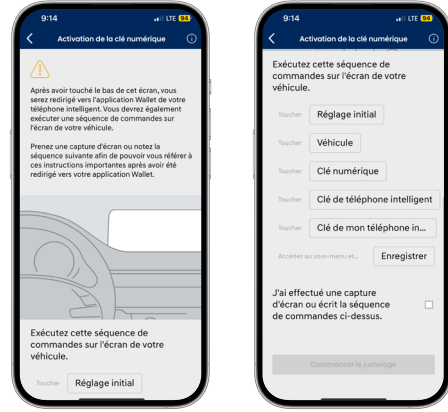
9:14
LTE 94
Activation de la clé numérique

Après avoir touché le bas de cet écran, vous serez redirigé vers l'application Wallet de votre téléphone intelligent. Vous devrez également exécuter une séquence de commandes sur l'écran de votre véhicule.

Prenez une capture d'écran ou notez la séquence suivante afin de pouvoir vous référer à ces instructions importantes après avoir été redirigé vers votre application Wallet.

Exécutez cette séquence de commandes sur l'écran de votre véhicule.

Toucher Réglage initial

9:14
LTE 94
Activation de la clé numérique

Exécutez cette séquence de commandes sur l'écran de votre véhicule.

Toucher Réglage initial
Toucher Véhicule
Toucher Clé numérique
Toucher Clé de téléphone intelligent
Toucher Clé de mon téléphone in...
Accédez au sous-menu et... Enregistrer

J'ai effectué une capture d'écran ou écrit la séquence de commandes ci-dessus.

Commencer le jumelage